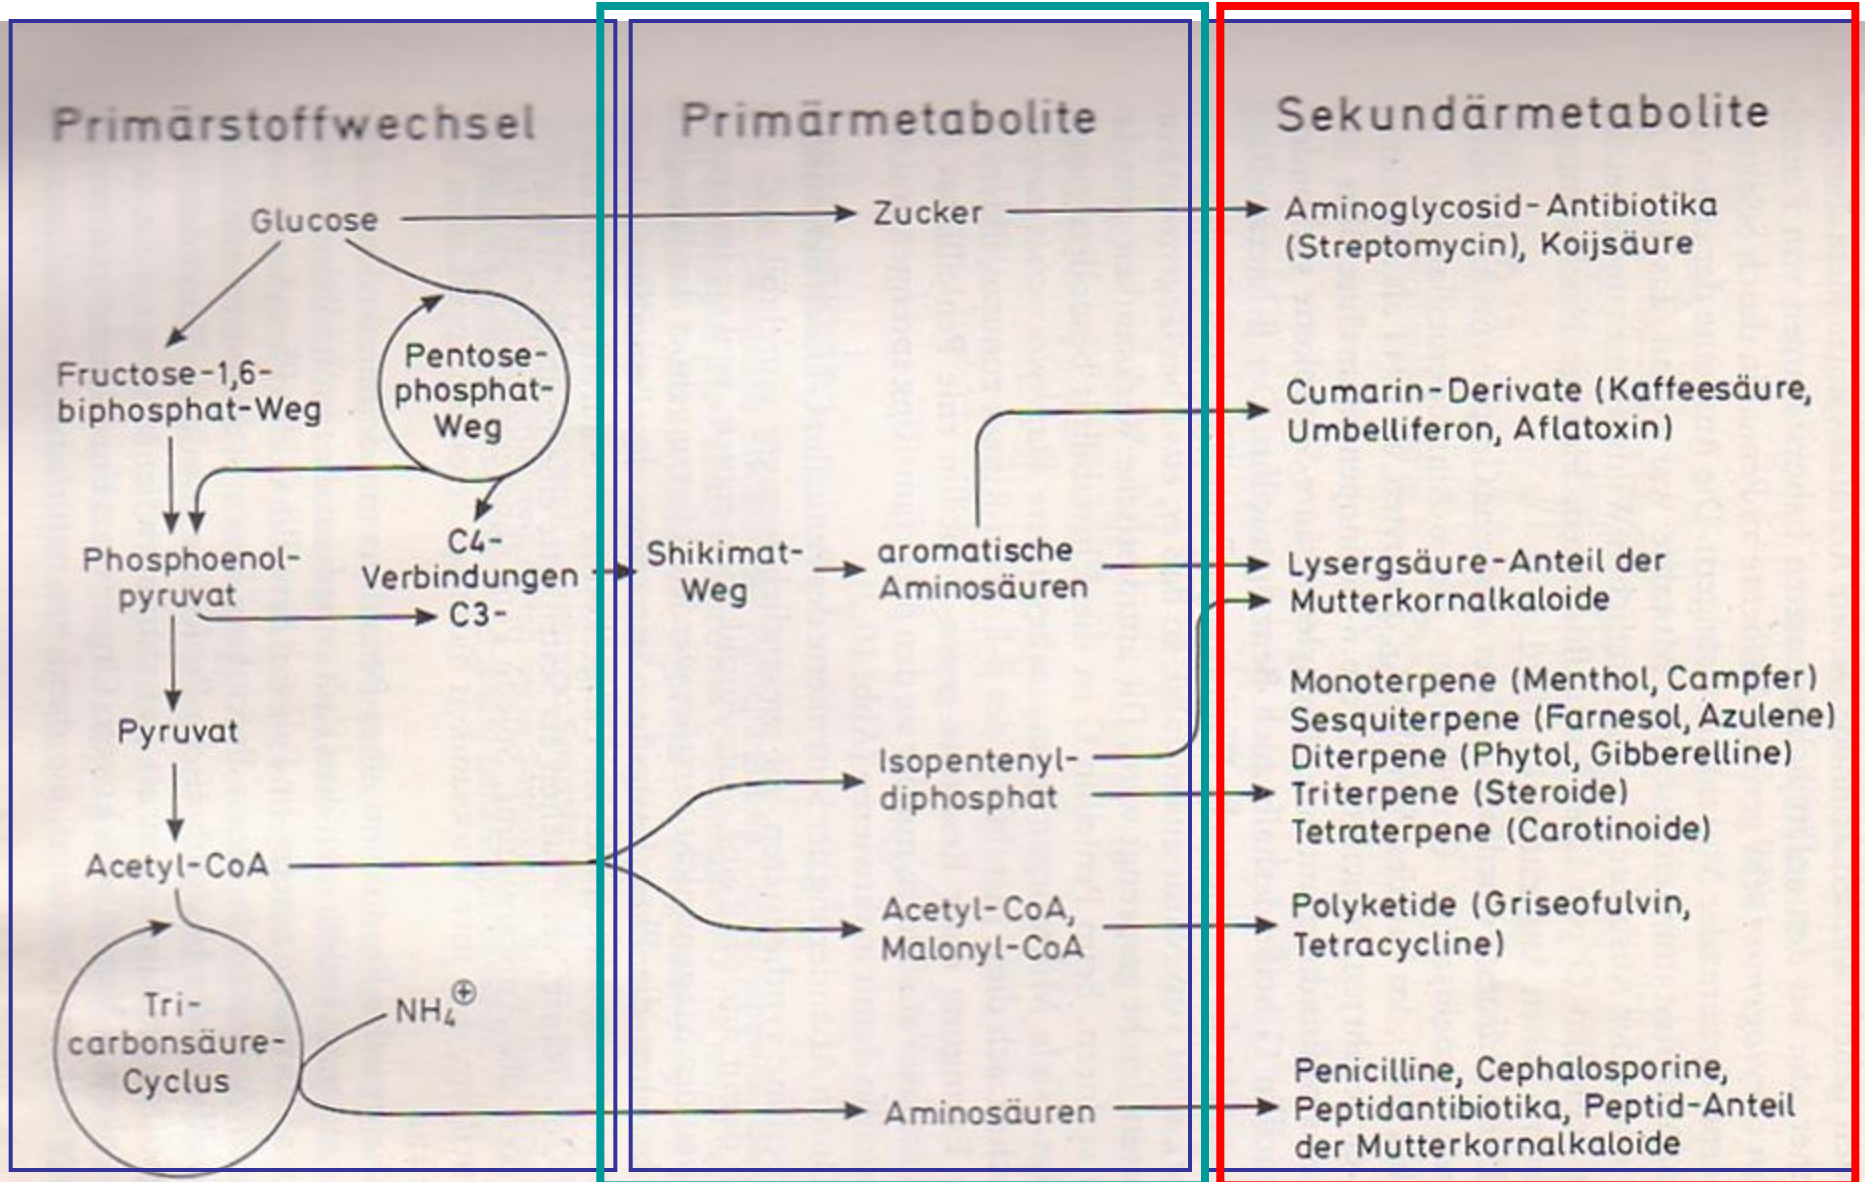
Primärstoffwechsel

Primärmetabolite

Sekundärmetabolite

Glucose

Zucker

Aminoglycosid-Antibiotika (Streptomycin), Koijsäure

Fructose-1,6-biphosphat-Weg

Pentose-phosphat-Weg

Cumarin-Derivate (Kaffeesäure, Umbelliferon, Aflatoxin)

Phosphoenol-pyruvat

C4-Verbindungen C3-

Shikimat-Weg

aromatische Aminosäuren

Lysergsäure-Anteil der Mutterkornalkaloide

Pyruvat

Monoterpene (Menthol, Campfer)
Sesquiterpene (Farnesol, Azulene)
Diterpene (Phytol, Gibberelline)
Triterpene (Steroide)
Tetraterpene (Carotinoide)

Isopentenyl-diphosphat

Acetyl-CoA

Acetyl-CoA, Malonyl-CoA

Polyketide (Griseofulvin, Tetracycline)

Tri-carbonsäure-Cyclus

$NH_4^{\oplus}$

Aminosäuren

Penicilline, Cephalosporine, Peptidantibiotika, Peptid-Anteil der Mutterkornalkaloide